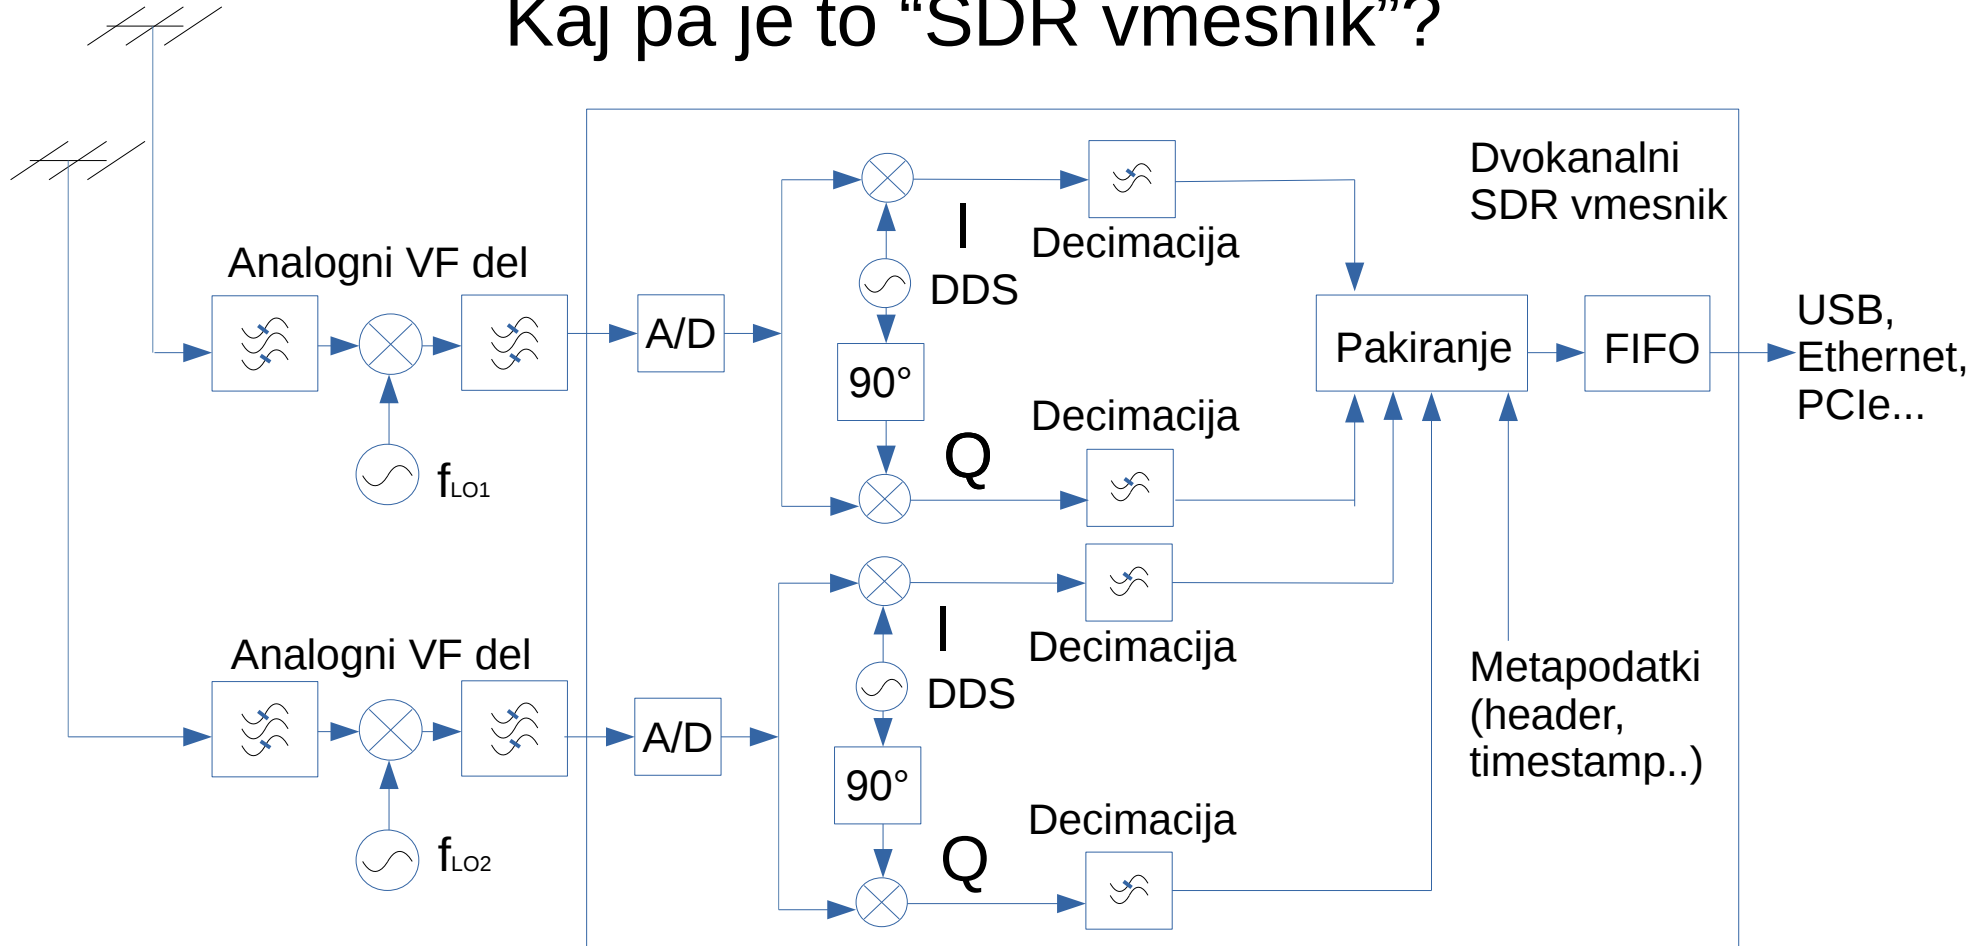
Kaj pa je to “SDR vmesnik”?

Dvokanalni SDR vmesnik

Analogni VF del

$f_{LO1}$

A/D

I

DDS

90°

Q

Decimacija

Decimacija

Pakiranje

FIFO

USB, Ethernet, PCIe...

Analogni VF del

$f_{LO2}$

A/D

I

DDS

90°

Q

Decimacija

Decimacija

Metapodatki (header, timestamp..)